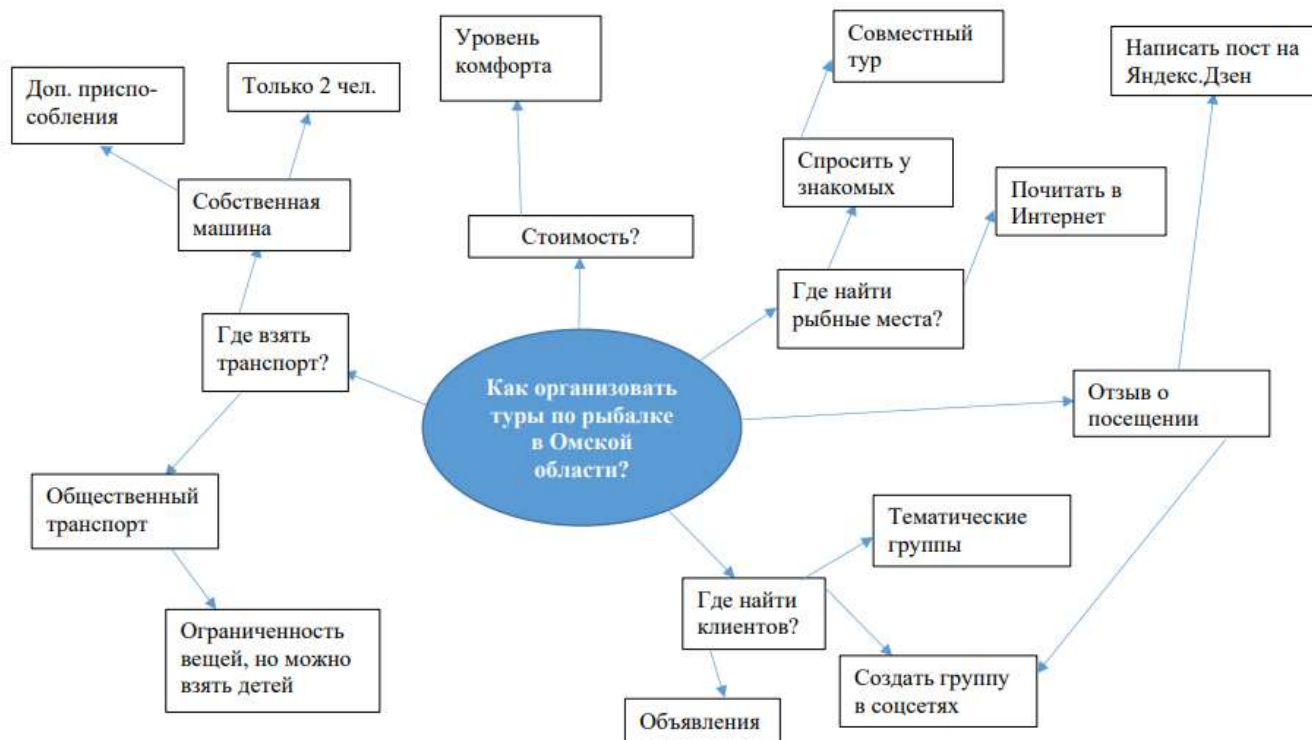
Как организовать туры по рыбалке в Омской области?

Где взять транспорт?

Собственная машина

Доп. приспособления

Только 2 чел.

Общественный транспорт

Ограниченность вещей, но можно взять детей

Стоимость?

Уровень комфорта

Где найти рыбные места?

Спросить у знакомых

Совместный тур

Почитать в Интернет

Отзыв о посещении

Написать пост на Яндекс.Дзен

Где найти клиентов?

Тематические группы

Создать группу в соцсетях

Объявления